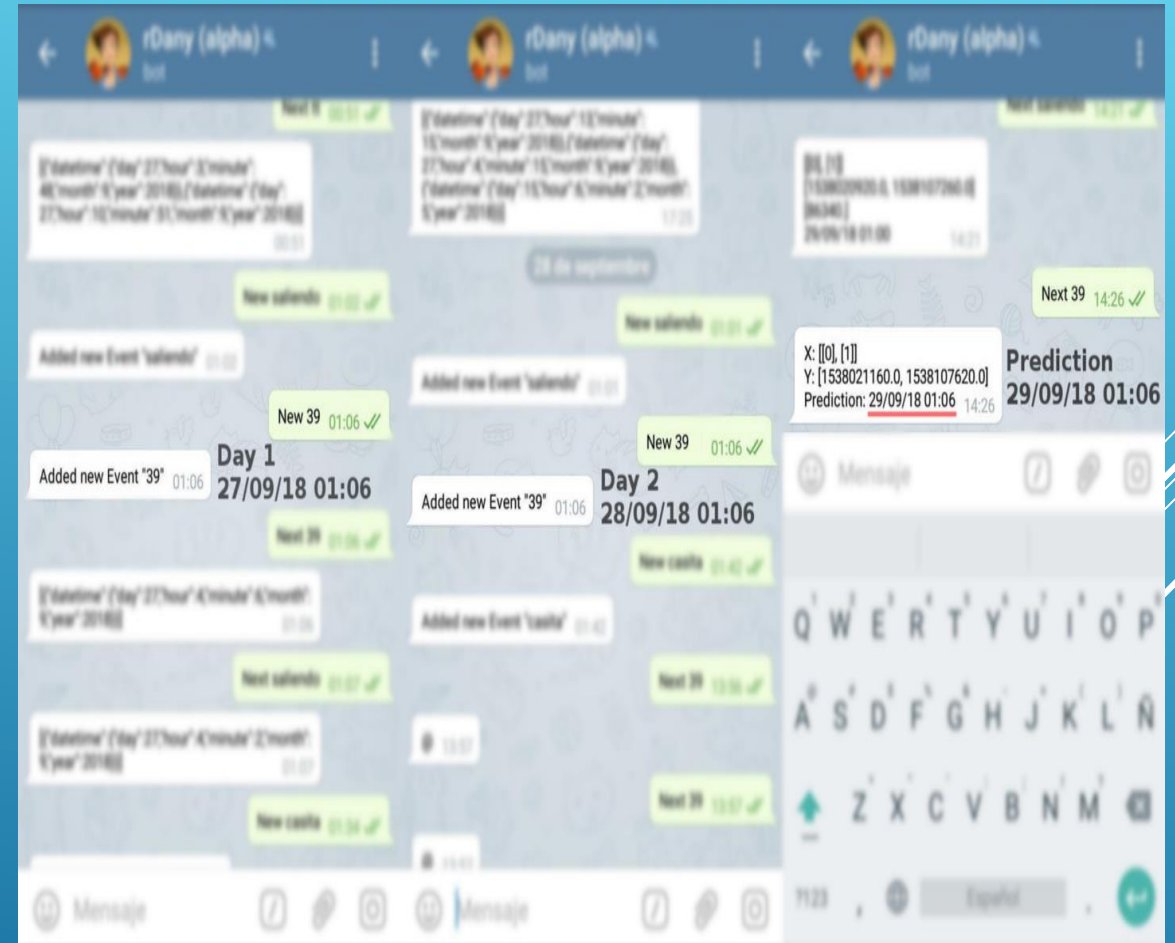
rDany (alpha)
bot

Next 0 01:01

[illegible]

New saliendo 01:02

Added new Event "saliendo" 01:02

New 39 01:06

Added new Event "39" 01:06

Day 1
27/09/18 01:06

Next 39 01:06

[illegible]

Next saliendo 01:07

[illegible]

New casita 01:34

Mensaje

rDany (alpha)
bot

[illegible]

28 de septiembre

New saliendo 01:01

Added new Event "saliendo" 01:01

New 39 01:06

Added new Event "39" 01:06

Day 2
28/09/18 01:06

New casita 01:42

Added new Event "casita" 01:42

Next 39 13:56

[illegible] 13:57

Next 39 13:57

Mensaje

rDany (alpha)
bot

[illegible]

Next 39 14:26

X: [[0], [1]]
Y: [1538021160.0, 1538107620.0]
Prediction: 29/09/18 01:06 14:26

Prediction
29/09/18 01:06

Mensaje

Q W E R T Y U I O P
A S D F G H J K L Ñ
Z X C V B N M
?123 , Español .